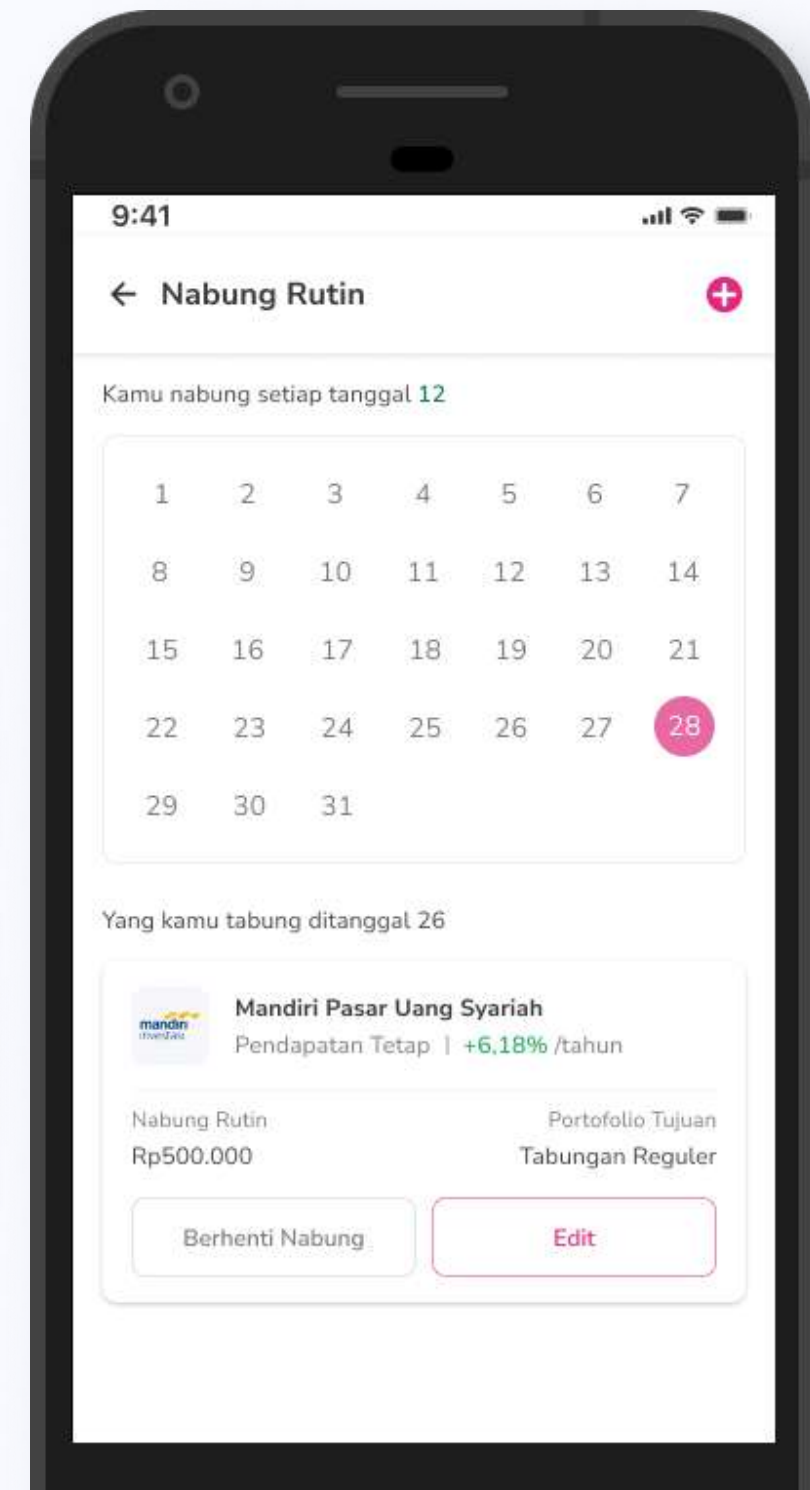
9:41

← Nabung Rutin

Kamu nabung setiap tanggal 12

| 1 | 2 | 3 | 4 | 5 | 6 | 7 |
|---|---|---|---|---|---|---|
| 8 | 9 | 10 | 11 | 12 | 13 | 14 |
| 15 | 16 | 17 | 18 | 19 | 20 | 21 |
| 22 | 23 | 24 | 25 | 26 | 27 | 28 |
| 29 | 30 | 31 | | | | |

Yang kamu tabung ditanggal 26

mandiri investasi

Mandiri Pasar Uang Syariah
Pendapatan Tetap | +6,18% /tahun

Nabung Rutin
Rp500.000

Portofolio Tujuan
Tabungan Reguler

Berhenti Nabung

Edit